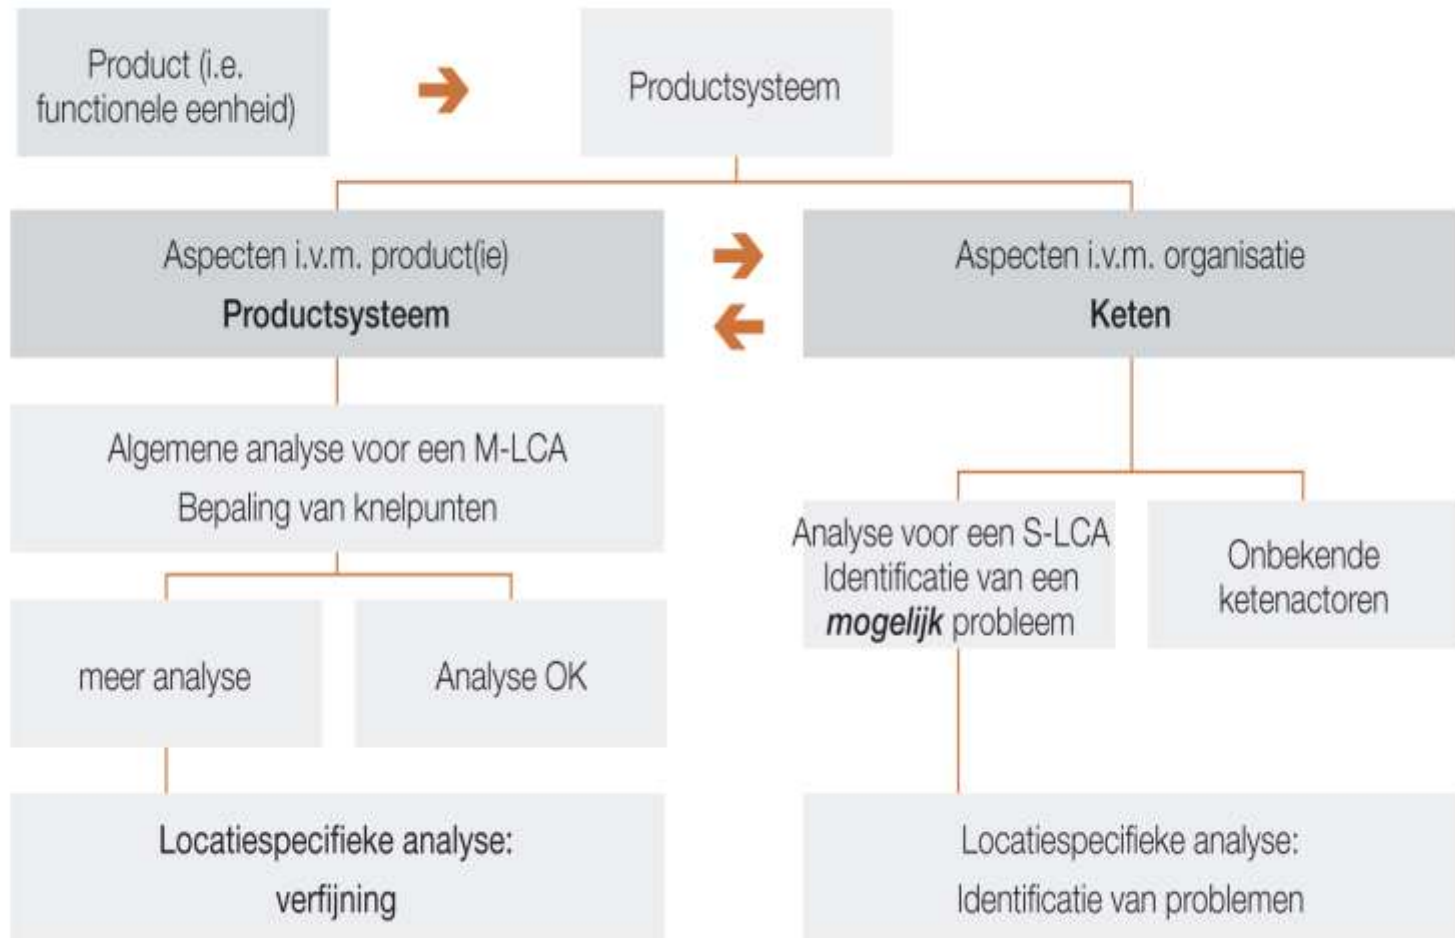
Product (i.e. functionele eenheid)

Productsysteem

Aspecten i.v.m. product(ie)
**Productsysteem**

Aspecten i.v.m. organisatie
**Keten**

Algemene analyse voor een M-LCA
Bepaling van knelpunten

meer analyse

Analyse OK

Analyse voor een S-LCA
Identificatie van een ***mogelijk*** probleem

Onbekende ketenactoren

**Locatiespecifieke analyse:**
**verfijning**

Locatiespecifieke analyse:
Identificatie van problemen